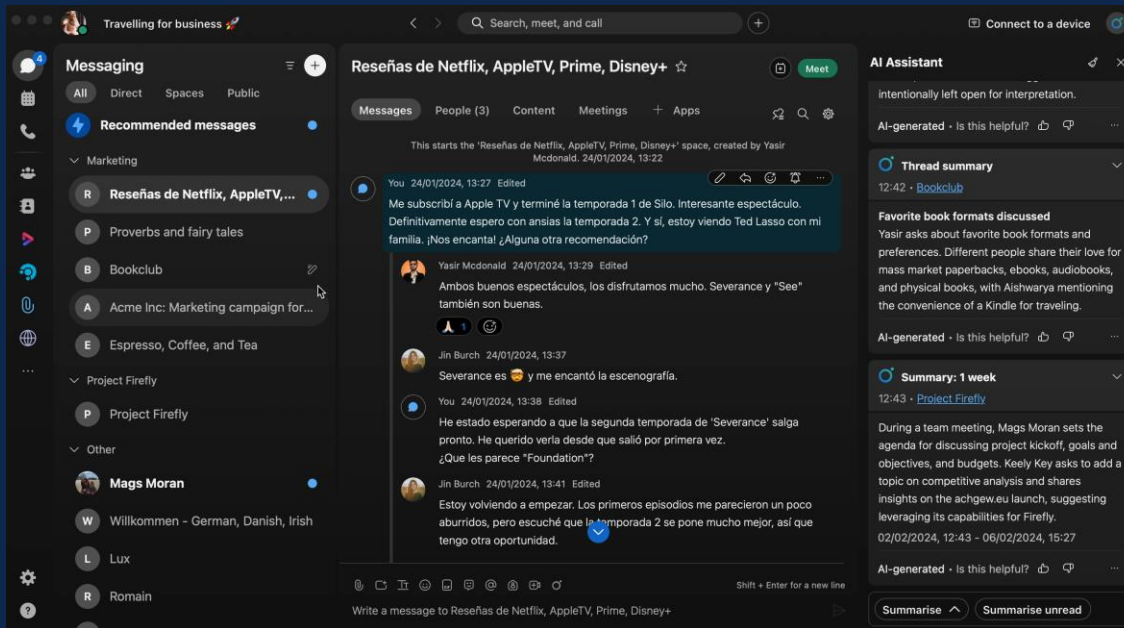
Travelling for business 🚀

Search, meet, and call

Connect to a device

4

Messaging

All Direct Spaces Public

Recommended messages

Marketing

R Reseñas de Netflix, AppleTV,...

P Proverbs and fairy tales

B Bookclub

A Acme Inc: Marketing campaign for...

E Espresso, Coffee, and Tea

Project Firefly

P Project Firefly

Other

Mags Moran

W Willkommen - German, Danish, Irish

L Lux

R Romain

Reseñas de Netflix, AppleTV, Prime, Disney+

Meet

Messages People (3) Content Meetings + Apps

This starts the 'Reseñas de Netflix, AppleTV, Prime, Disney+' space, created by Yasir Mcdonald. 24/01/2024, 13:22

You 24/01/2024, 13:27 Edited

Me subscribí a Apple TV y terminé la temporada 1 de Silo. Interesante espectáculo. Definitivamente espero con ansias la temporada 2. Y sí, estoy viendo Ted Lasso con mi familia. ¡Nos encanta! ¿Alguna otra recomendación?

Yasir Mcdonald 24/01/2024, 13:29 Edited

Ambos buenos espectáculos, los disfrutamos mucho. Severance y "See" también son buenas.

🙏 1

Jin Burch 24/01/2024, 13:37

Severance es 😎 y me encantó la escenografía.

You 24/01/2024, 13:38 Edited

He estado esperando a que la segunda temporada de 'Severance' salga pronto. He querido verla desde que salió por primera vez.
¿Que les parece "Foundation"?

Jin Burch 24/01/2024, 13:41 Edited

Estoy volviendo a empezar. Los primeros episodios me parecieron un poco aburridos, pero escuché que la temporada 2 se pone mucho mejor, así que tengo otra oportunidad.

Shift + Enter for a new line

Write a message to Reseñas de Netflix, AppleTV, Prime, Disney+

AI Assistant

intentionally left open for interpretation.

AI-generated • Is this helpful?

Thread summary

12:42 • Bookclub

Favorite book formats discussed

Yasir asks about favorite book formats and preferences. Different people share their love for mass market paperbacks, ebooks, audiobooks, and physical books, with Aishwarya mentioning the convenience of a Kindle for traveling.

AI-generated • Is this helpful?

Summary: 1 week

12:43 • Project Firefly

During a team meeting, Mags Moran sets the agenda for discussing project kickoff, goals and objectives, and budgets. Keely Key asks to add a topic on competitive analysis and shares insights on the achgew.eu launch, suggesting leveraging its capabilities for Firefly.

02/02/2024, 12:43 - 06/02/2024, 15:27

AI-generated • Is this helpful?

Summarise Summarise unread